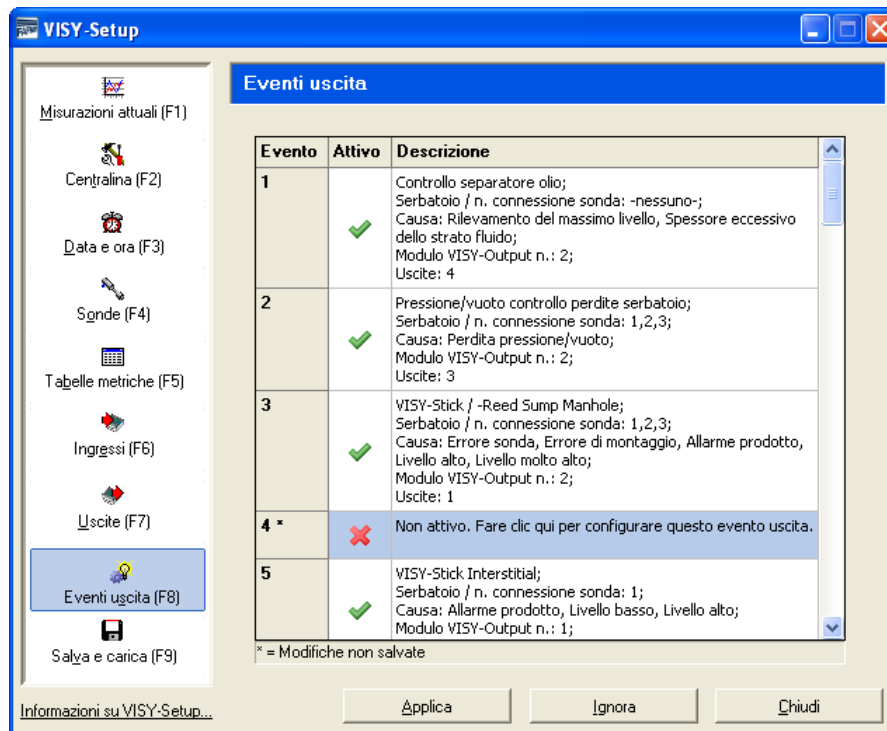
VISY-Setup

Misurazioni attuali (F1)

Centralina (F2)

Data e ora (F3)

Sonde (F4)

Tabelle metriche (F5)

Ingressi (F6)

Uscite (F7)

Eventi uscita (F8)

Salva e carica (F9)

Informazioni su VISY-Setup...

Eventi uscita

| Evento | Attivo | Descrizione |
|---|---|---|
| 1 | ✔ | Controllo separatore olio; Serbatoio / n. connessione sonda: -nessuno-; Causa: Rilevamento del massimo livello, Spessore eccessivo dello strato fluido; Modulo VISY-Output n.: 2; Uscite: 4 |
| 2 | ✔ | Pressione/vuoto controllo perdite serbatoio; Serbatoio / n. connessione sonda: 1,2,3; Causa: Perdita pressione/vuoto; Modulo VISY-Output n.: 2; Uscite: 3 |
| 3 | ✔ | VISY-Stick / -Reed Sump Manhole; Serbatoio / n. connessione sonda: 1,2,3; Causa: Errore sonda, Errore di montaggio, Allarme prodotto, Livello alto, Livello molto alto; Modulo VISY-Output n.: 2; Uscite: 1 |
| 4 * | ✖ | Non attivo. Fare clic qui per configurare questo evento uscita. |
| 5 | ✔ | VISY-Stick Interstitial; Serbatoio / n. connessione sonda: 1; Causa: Allarme prodotto, Livello basso, Livello alto; Modulo VISY-Output n.: 1; |

* = Modifiche non salvate

Applica

Ignora

Chiudi